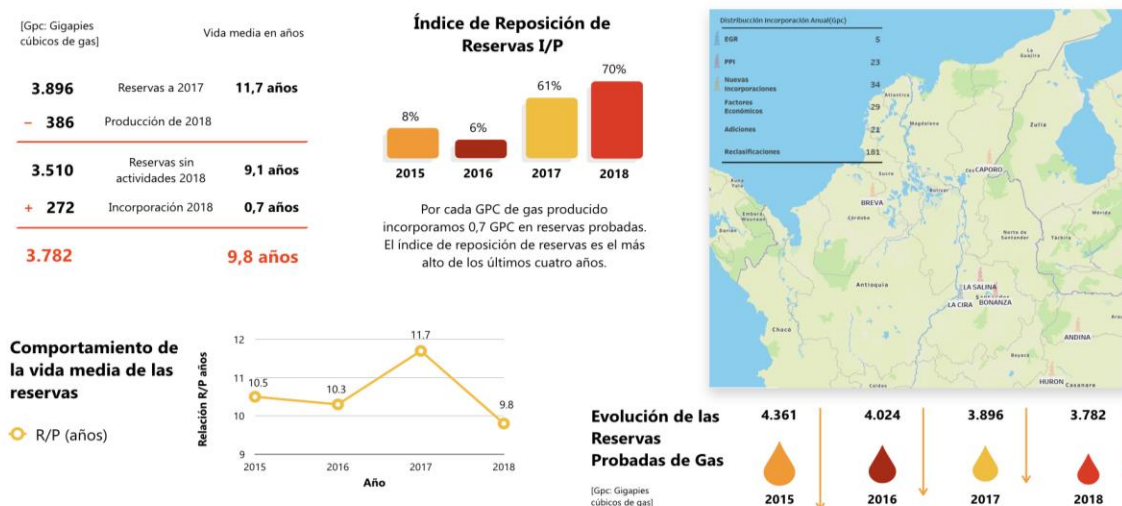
[Gpc: Gigapies cúbicos de gas]

Vida media en años

| | | |
|---|---|---|
| 3.896 | Reservas a 2017 | 11,7 años |
| – 386 | Producción de 2018 | |
| 3.510 | Reservas sin actividades 2018 | 9,1 años |
| + 272 | Incorporación 2018 | 0,7 años |
| 3.782 | | 9,8 años |

Índice de Reposición de Reservas I/P

8% 6% 61% 70%
2015 2016 2017 2018

Por cada GPC de gas producido incorporamos 0,7 GPC en reservas probadas. El índice de reposición de reservas es el más alto de los últimos cuatro años.

| Distribución Incorporación Anual(Gpc) | |
|---|---|
| EGR | 5 |
| PPI | 23 |
| Nuevas Incorporaciones | 34 |
| Factores Económicos | 29 |
| Adiciones | 21 |
| Reclasificaciones | 181 |

La Guajira Atlántico Magdalena Zulia Sucre Cesar CAPORO Bolívar BREVA Córdoba Norte de Santander Antioquia LA SALINA LA CIRA BONANZA Chocó ANDINA Boyacá HURON Casanare Caldas Mérida Táchira

Comportamiento de la vida media de las reservas

R/P (años)

Relación R/P años
12 11 10 9
10.5 10.3 11.7 9.8
2015 2016 2017 2018
Año

Evolución de las Reservas Probadas de Gas

[Gpc: Gigapies cúbicos de gas]

4.361 4.024 3.896 3.782
2015 2016 2017 2018